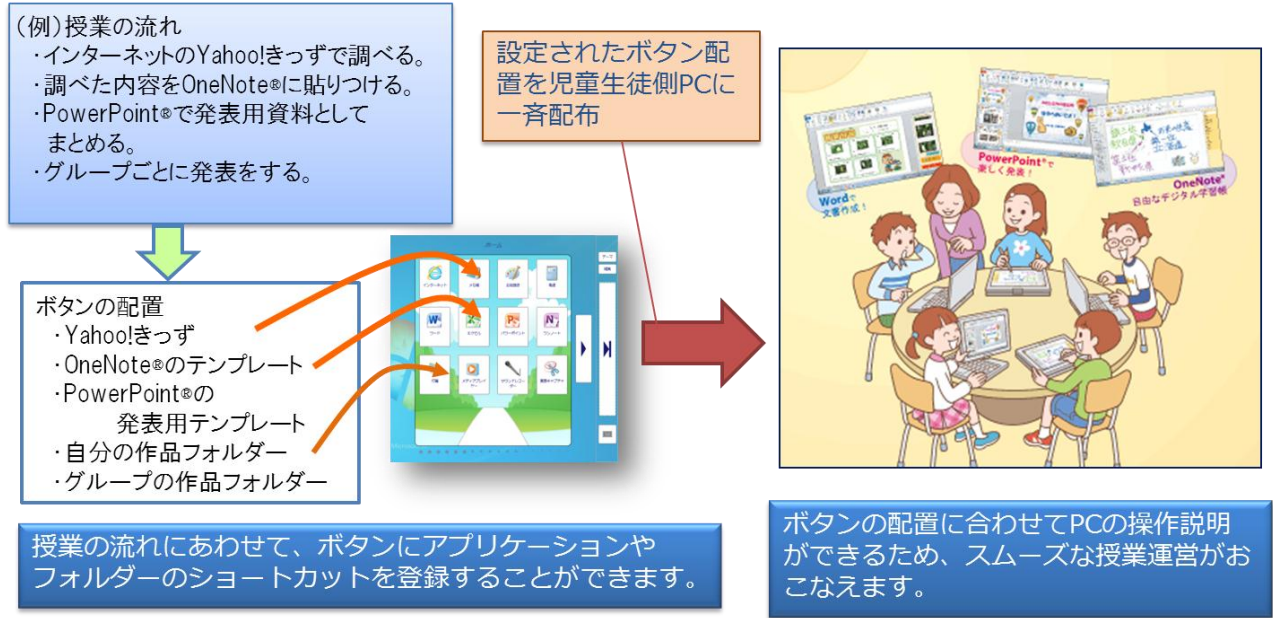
（例）授業の流れ
・インターネットのYahoo!きっずで調べる。
・調べた内容をOneNote®に貼りつける。
・PowerPoint®で発表用資料としてまとめる。
・グループごとに発表をする。

設定されたボタン配置を児童生徒側PCに一斉配布

ボタンの配置
・Yahoo!きっず
・OneNote®のテンプレート
・PowerPoint®の発表用テンプレート
・自分の作品フォルダー
・グループの作品フォルダー

Wordで文書作成！

PowerPoint®で楽しく発表！

OneNote®自由なデジタル学習帳

授業の流れにあわせて、ボタンにアプリケーションやフォルダーのショートカットを登録することができます。

ボタンの配置に合わせてPCの操作説明ができるため、スムーズな授業運営がおこなえます。